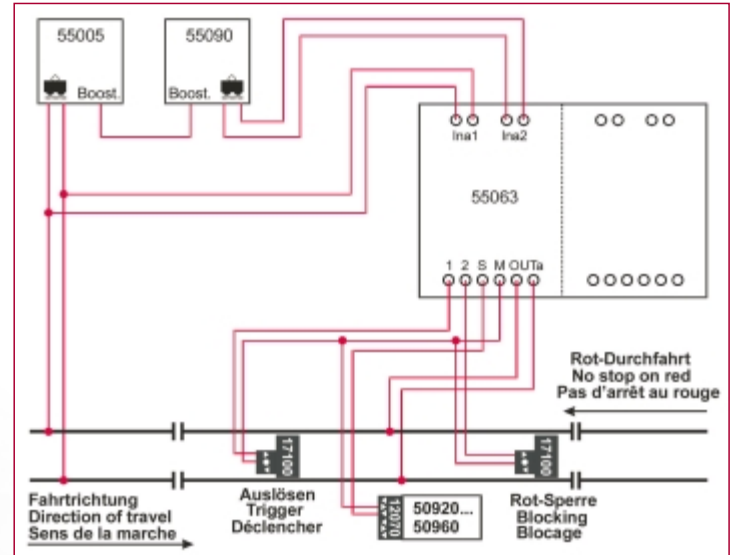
55005

Boost.

55090

Boost.

Ina1

Ina2

55063

1 2 S M OUTa

Rot-Durchfahrt
No stop on red
Pas d'arrêt au rouge

17100

17100

Fahrtrichtung
Direction of travel
Sens de la marche

Auslösen
Trigger
Déclencher

50920...
50960

Rot-Sperre
Blocking
Blocage